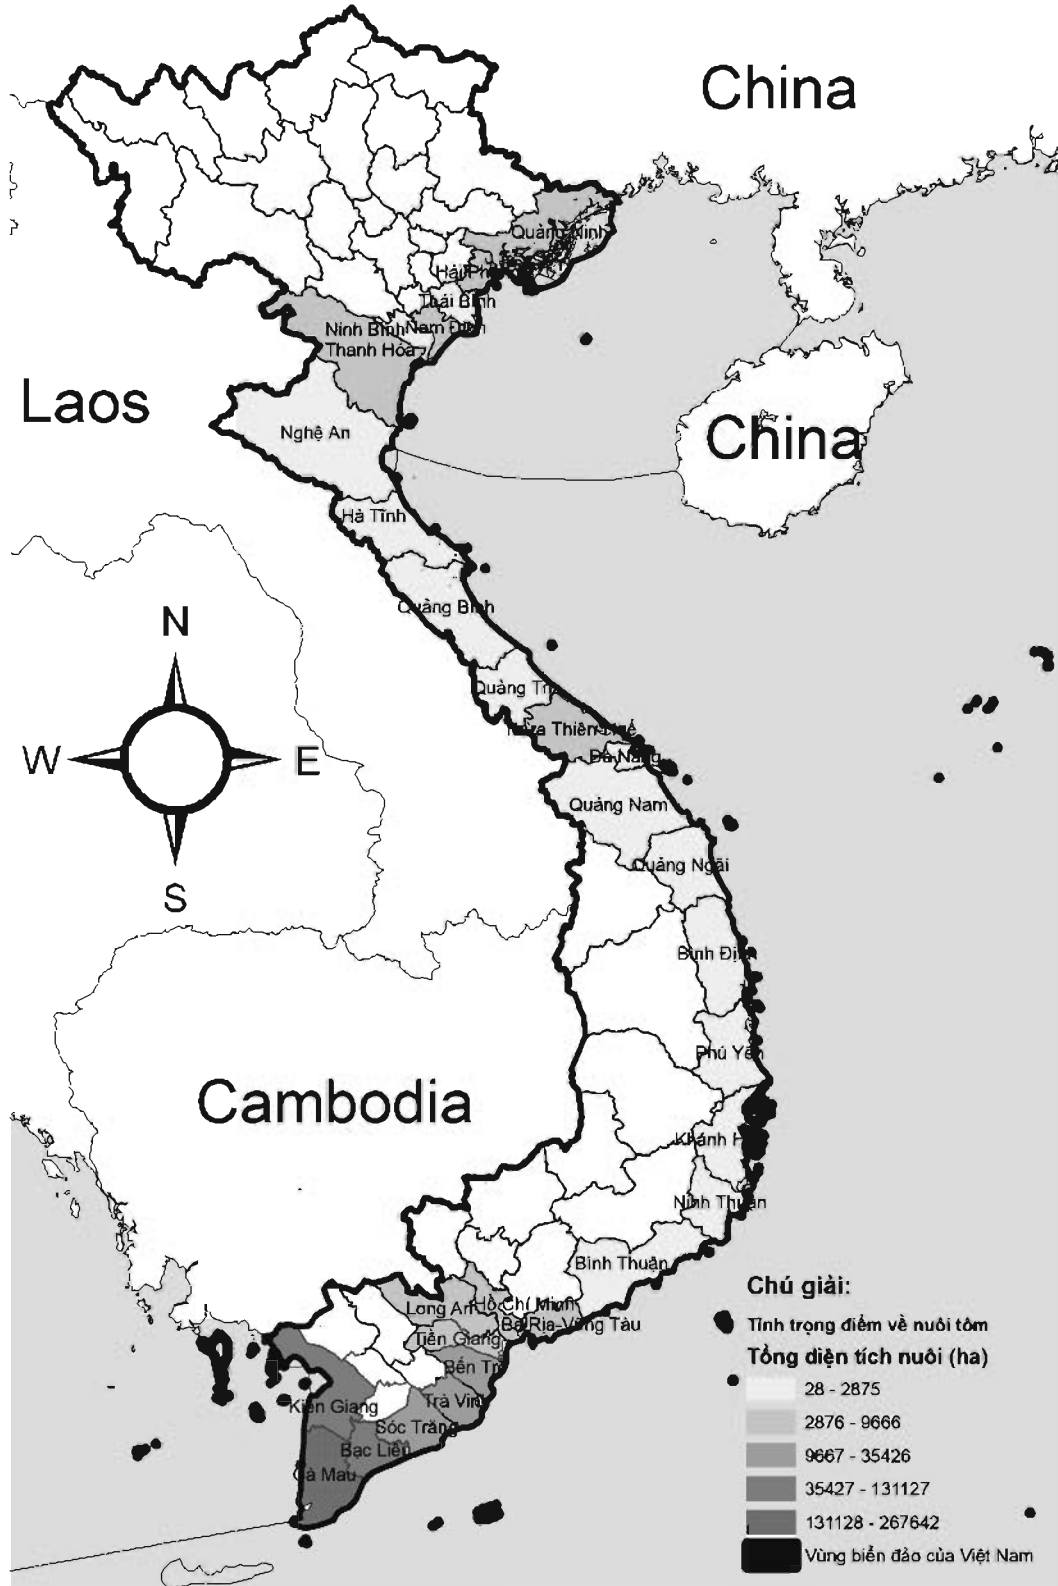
China

Quảng Ninh
Hải Phòng
Thái Bình
Ninh Bình
Nam Định
Thanh Hóa

Laos

Nghệ An

China

Hà Tĩnh

Quảng Bình

N

W

E

S

Quảng Trị
Thừa Thiên Huế
Đà Nẵng
Quảng Nam
Quảng Ngãi
Bình Định
Phú Yên

Cambodia

Khánh Hòa
Ninh Thuận
Bình Thuận

Long An
Hồ Chí Minh
Bà Rịa-Vũng Tàu
Tiền Giang
Bến Tre
Trà Vinh
Kiên Giang
Sóc Trăng
Bạc Liêu
Cà Mau

Chú giải:
Tỉnh trọng điểm về nuôi tôm
Tổng diện tích nuôi (ha)
28 - 2875
2876 - 9666
9667 - 35426
35427 - 131127
131128 - 267642
Vùng biển đảo của Việt Nam